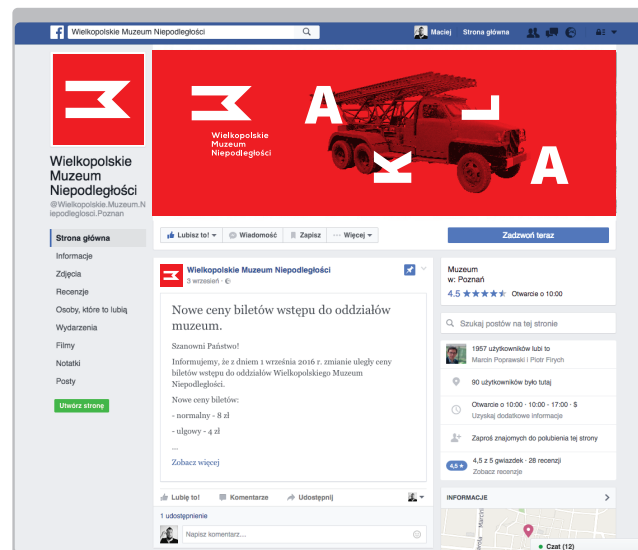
Wielkopolskie Muzeum Niepodległości

Maciej Strona główna

Wielkopolskie Muzeum Niepodległości

A K L A

Wielkopolskie Muzeum Niepodległości

@Wielkopolskie.Muzeum.Niepodleglosci.Poznan

Strona główna
Informacje
Zdjęcia
Recenzje
Osoby, które to lubią
Wydarzenia
Filmy
Notatki
Posty

Utwórz stronę

Lubisz to! Wiadomość Zapisz ··· Więcej

Zadzwoń teraz

Wielkopolskie Muzeum Niepodległości
3 września

Nowe ceny biletów wstępu do oddziałów muzeum.

Szanowni Państwo!

Informujemy, że z dniem 1 września 2016 r. zmianie uległy ceny biletów wstępu do oddziałów Wielkopolskiego Muzeum Niepodległości.

Nowe ceny biletów:

- normalny - 8 zł

- ulgowy - 4 zł

...

Zobacz więcej

Lubię to! Komentarze Udostępnij

1 udostępnienie

Napisz komentarz...

Muzeum
w: Poznań
4.5 Otwarcie o 10:00

Szukaj postów na tej stronie

1957 użytkowników lubi to
Marcin Poprawski i Piotr Firych

90 użytkowników było tutaj

Otwarcie o 10:00 · 10:00 - 17:00 · $
Uzyskaj dodatkowe informacje

Zaproś znajomych do polubienia tej strony

4,5 4,5 z 5 gwiazdek · 28 recenzji
Zobacz recenzje

INFORMACJE

Czat (12)